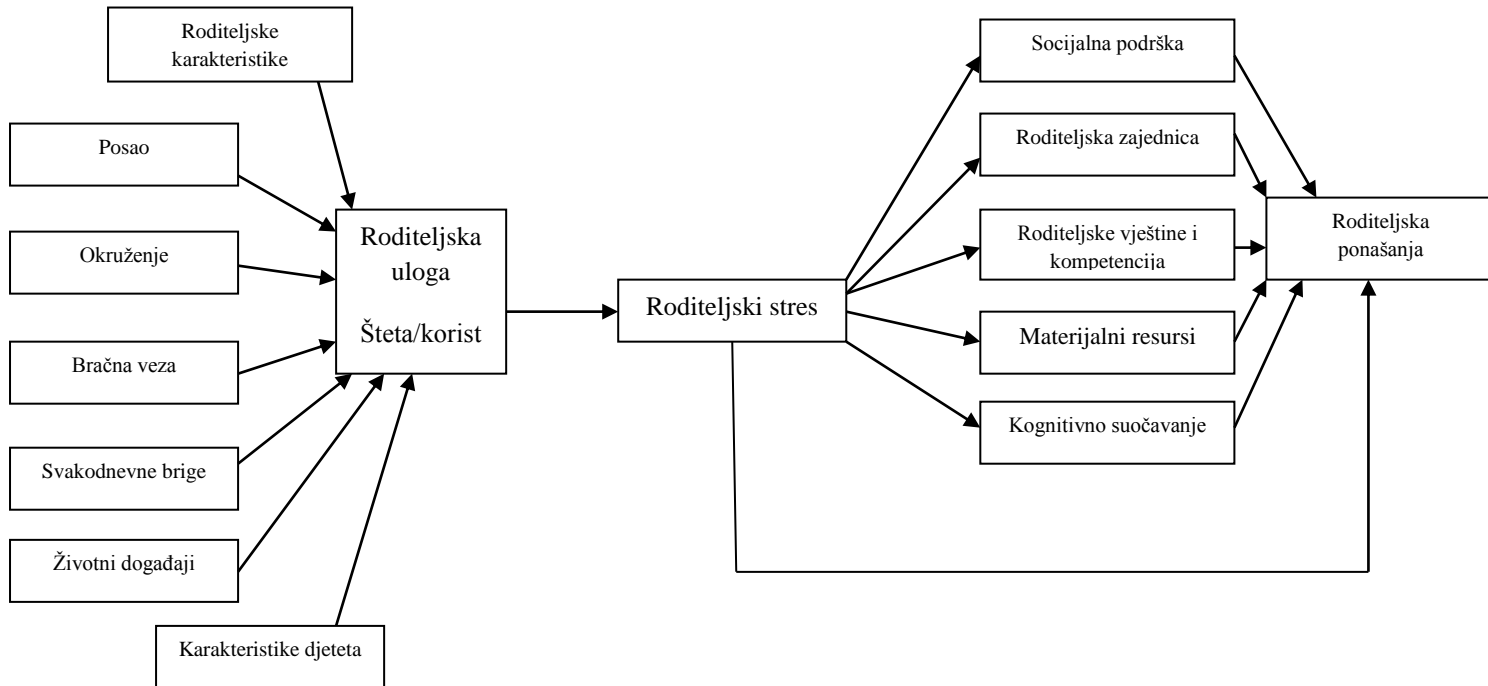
Roditeljske karakteristike

Posao

Okruženje

Bračna veza

Svakodnevne brige

Životni događaji

Karakteristike djeteta

Roditeljska uloga

Šteta/korist

Roditeljski stres

Socijalna podrška

Roditeljska zajednica

Roditeljske vještine i kompetencija

Materijalni resursi

Kognitivno suočavanje

Roditeljska ponašanja